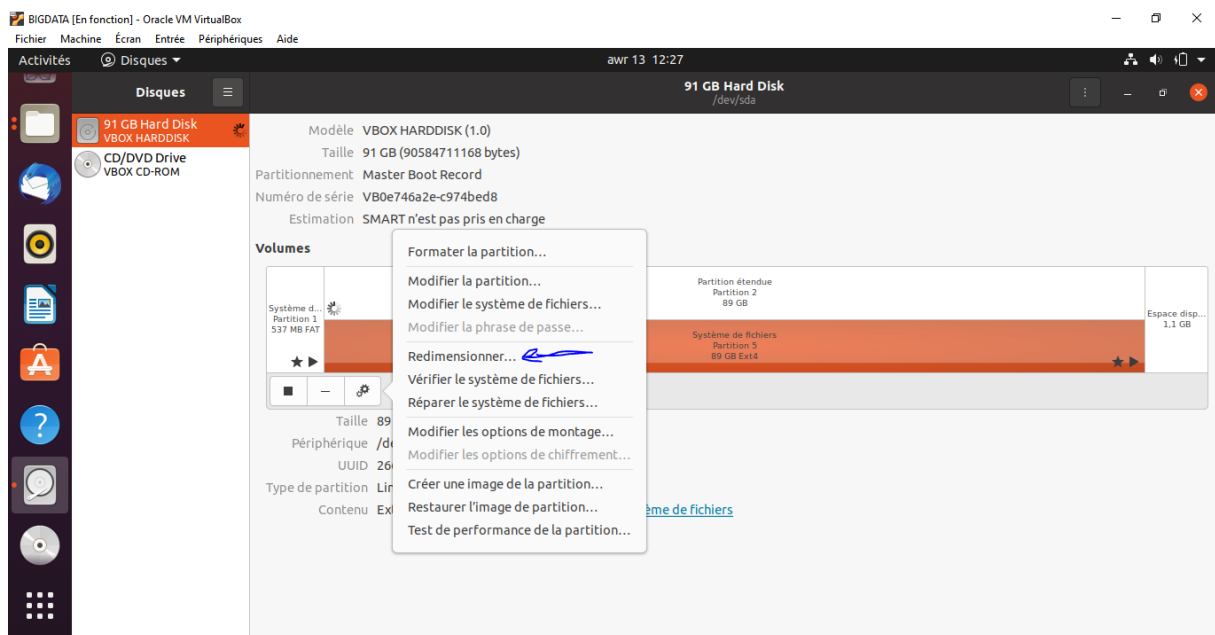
BIGDATA [En fonction] - Oracle VM VirtualBox
Fichier Machine Écran Entrée Périphériques Aide

Activités Disques ▾ awr 13 12:27

Disques

91 GB Hard Disk
VBOX HARDDISK

CD/DVD Drive
VBOX CD-ROM

91 GB Hard Disk
/dev/sda

Modèle VBOX HARDDISK (1.0)
Taille 91 GB (90584711168 bytes)
Partitionnement Master Boot Record
Numéro de série VB0e746a2e-c974bed8
Estimation SMART n'est pas pris en charge

Volumes

Système d...
Partition 1
537 MB FAT

Partition étendue
Partition 2
89 GB

Système de fichiers
Partition 5
89 GB Ext4

Espace disp...
1,1 GB

Taille 89
Périphérique /de
UUID 26
Type de partition Lin
Contenu Ex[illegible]tème de fichiers

Formater la partition...
Modifier la partition...
Modifier le système de fichiers...
Modifier la phrase de passe...
Redimensionner...
Vérifier le système de fichiers...
Réparer le système de fichiers...
Modifier les options de montage...
Modifier les options de chiffrement...
Créer une image de la partition...
Restaurer l'image de partition...
Test de performance de la partition...